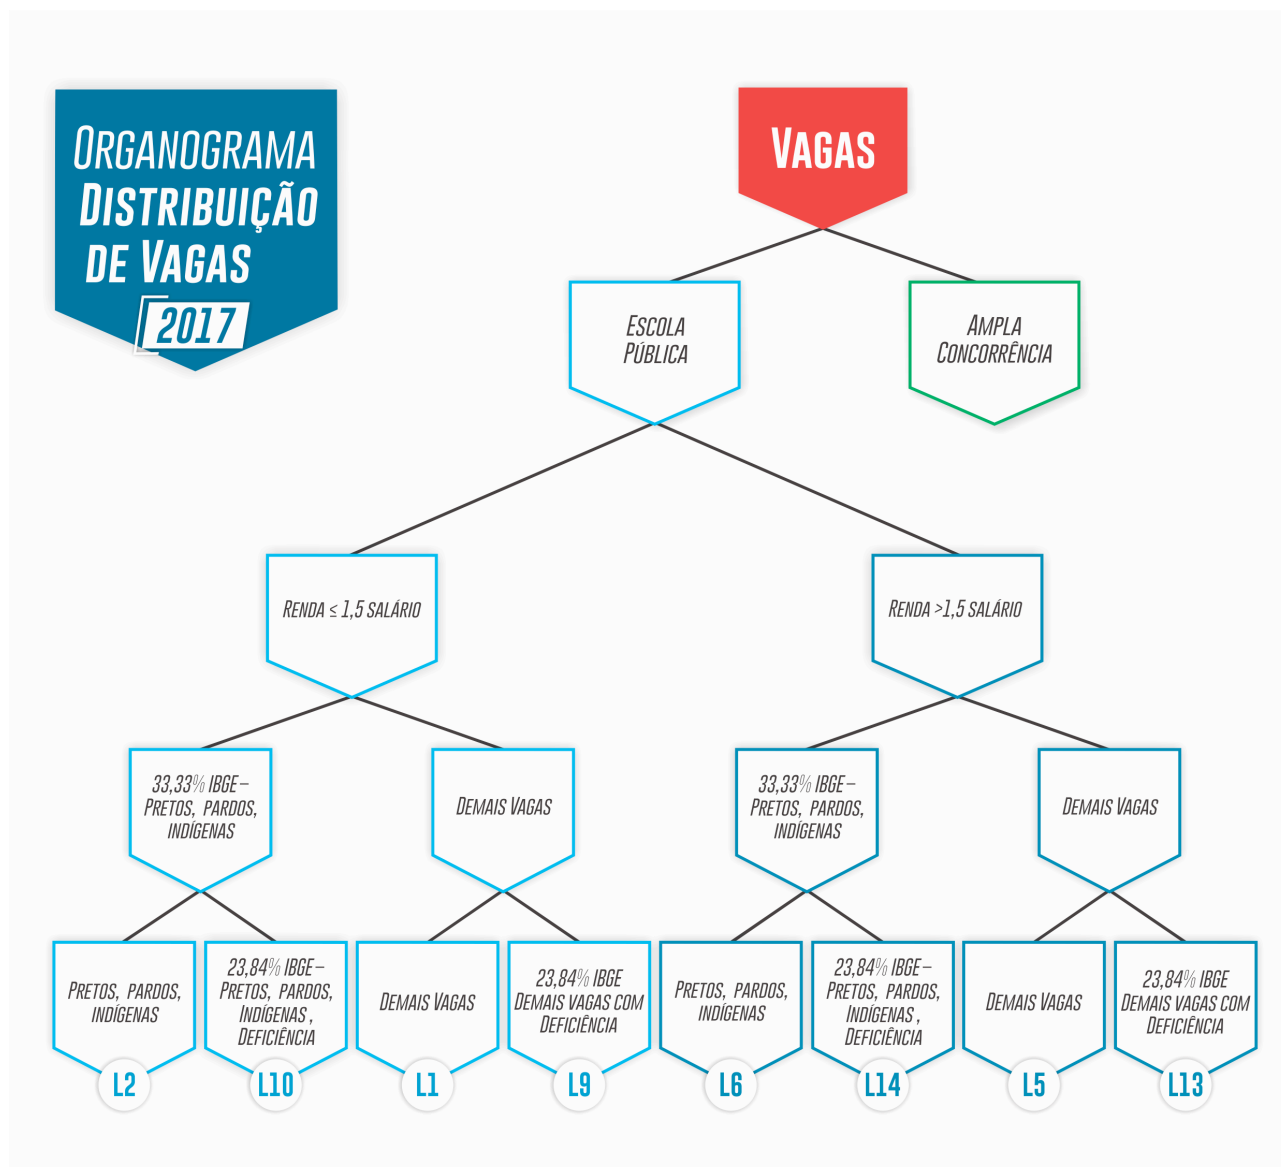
Organograma Distribuição de Vagas
2017

Vagas

Escola Pública

Ampla Concorrência

Renda ≤ 1,5 salário

Renda >1,5 salário

33,33% IBGE – Pretos, pardos, indígenas

Demais Vagas

33,33% IBGE – Pretos, pardos, indígenas

Demais Vagas

Pretos, pardos, indígenas
L2

23,84% IBGE – Pretos, pardos, indígenas, deficiência
L10

Demais Vagas
L1

23,84% IBGE Demais vagas com deficiência
L9

Pretos, pardos, indígenas
L6

23,84% IBGE – Pretos, pardos, indígenas, deficiência
L14

Demais Vagas
L5

23,84% IBGE Demais vagas com deficiência
L13